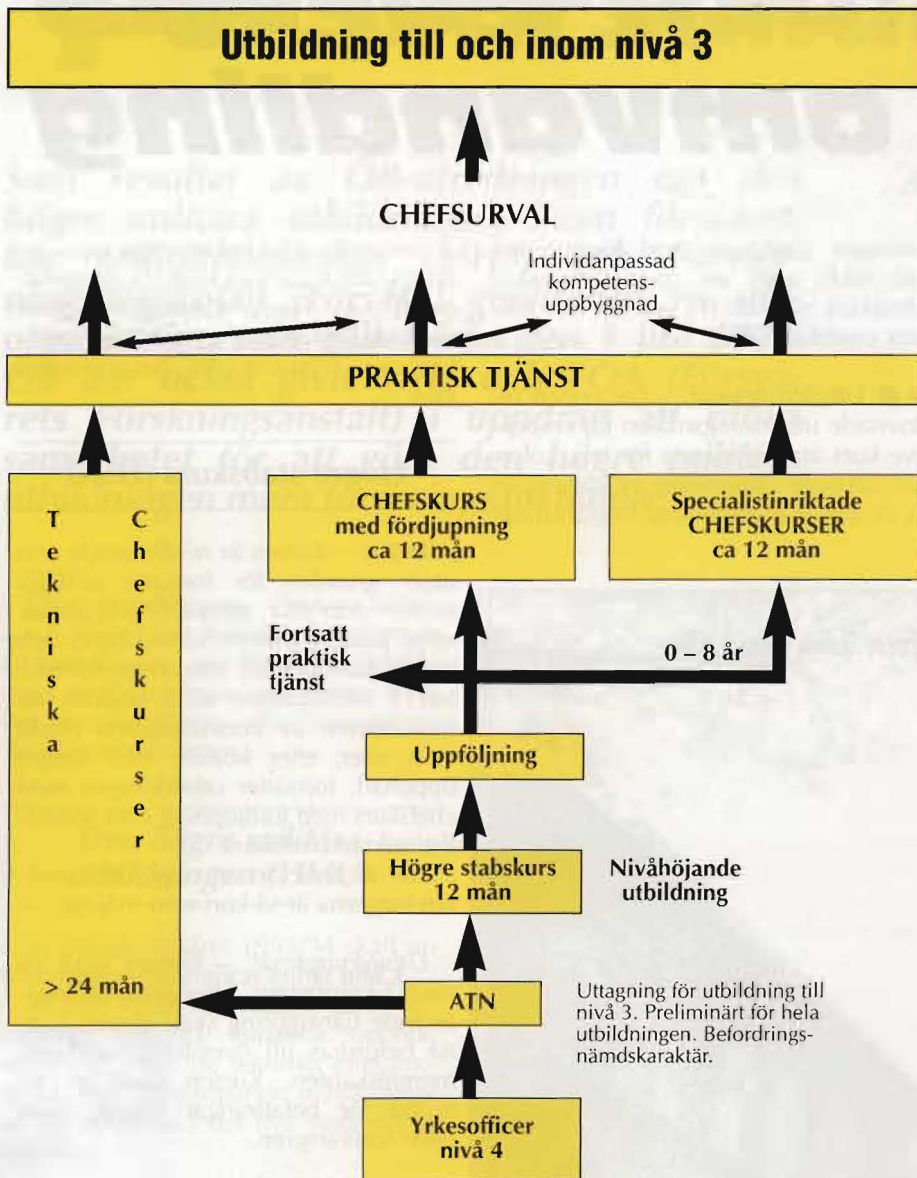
Utbildning till och inom nivå 3

CHEFSURVAL

Individanpassad kompetensuppbyggnad

PRAKTISK TJÄNST

Tekniska

Chefskurser

> 24 mån

CHEFSKURS med fördjupning ca 12 mån

Specialistinriktade CHEFSKURSER ca 12 mån

Fortsatt praktisk tjänst

0 – 8 år

Uppföljning

Högre stabskurs 12 mån

Nivåhöjande utbildning

ATN

Uttagning för utbildning till nivå 3. Preliminärt för hela utbildningen. Befordringsnämdskaraktär.

Yrkesofficer nivå 4